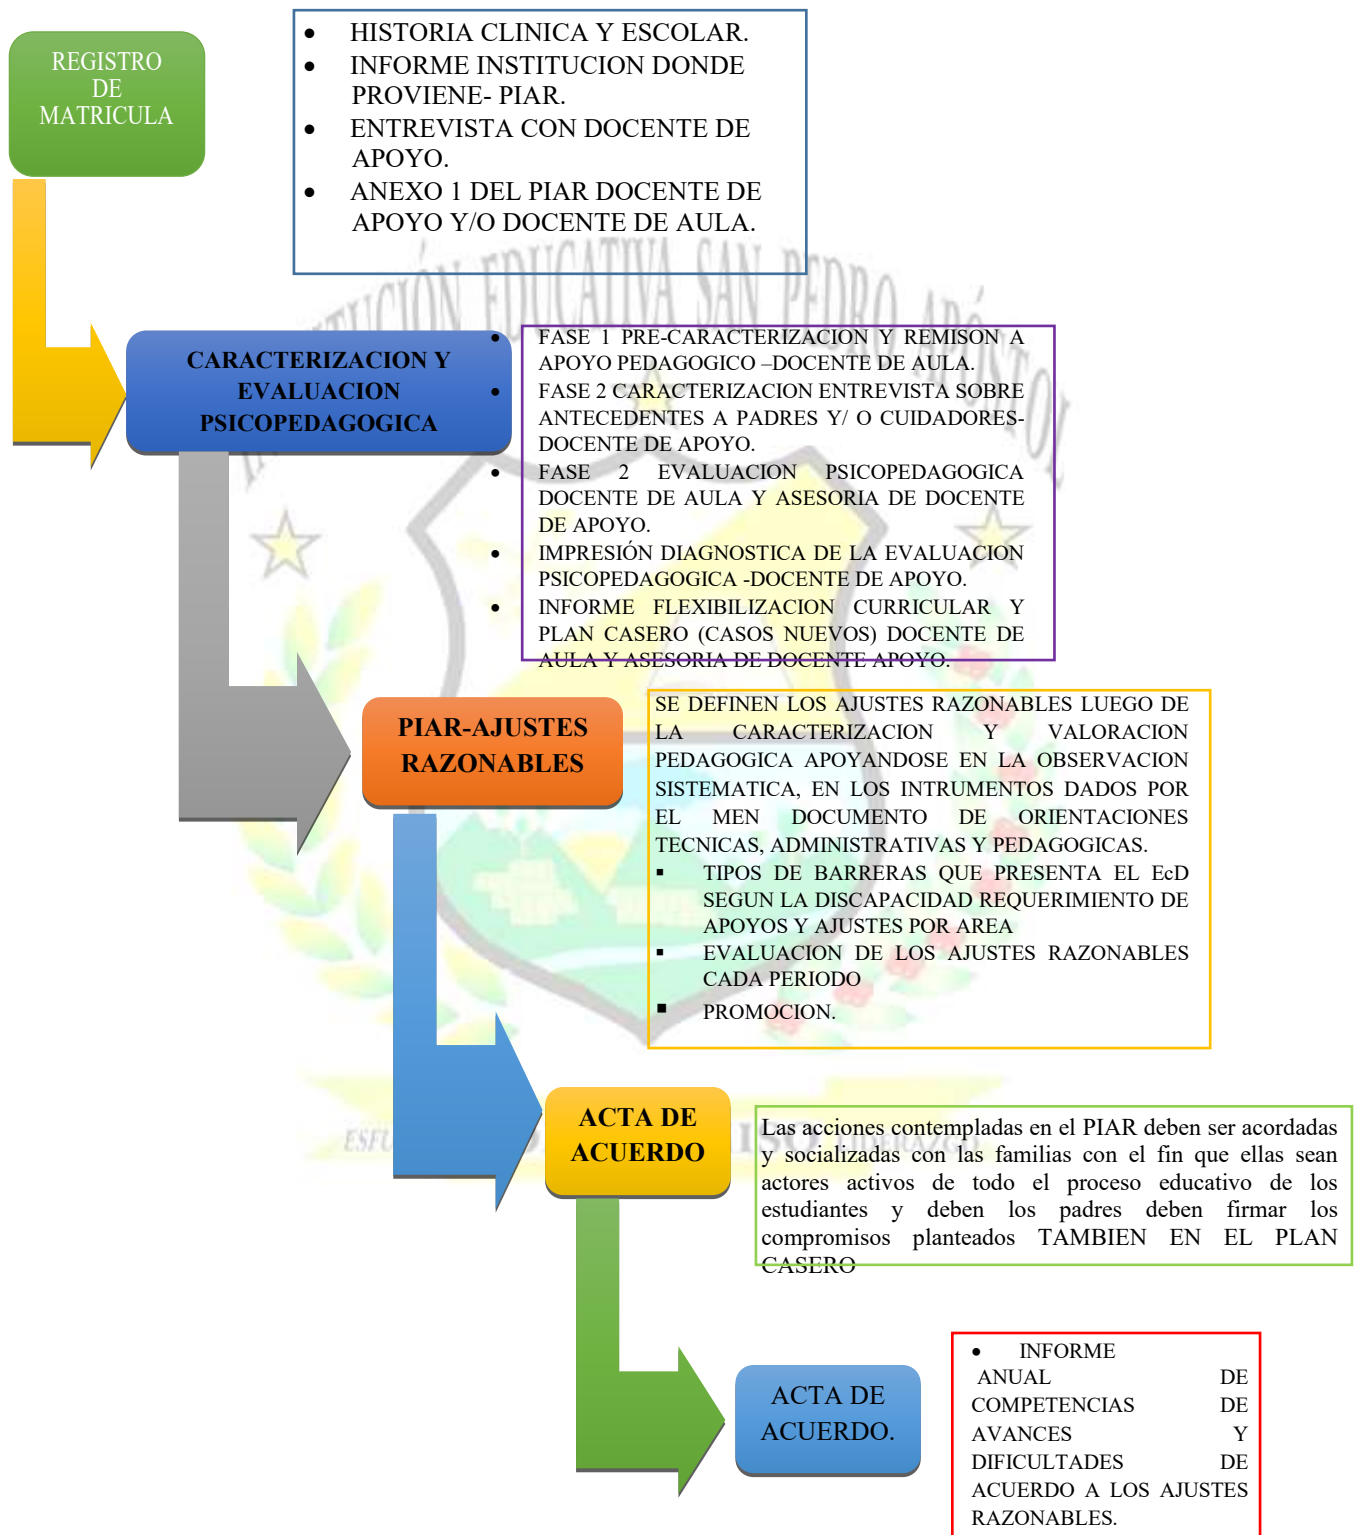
REGISTRO DE MATRICULA

- HISTORIA CLINICA Y ESCOLAR.
- INFORME INSTITUCION DONDE PROVIENE- PIAR.
- ENTREVISTA CON DOCENTE DE APOYO.
- ANEXO 1 DEL PIAR DOCENTE DE APOYO Y/O DOCENTE DE AULA.

CARACTERIZACION Y EVALUACION PSICOPEDAGOGICA

- FASE 1 PRE-CARACTERIZACION Y REMISON A APOYO PEDAGOGICO –DOCENTE DE AULA.
- FASE 2 CARACTERIZACION ENTREVISTA SOBRE ANTECEDENTES A PADRES Y/ O CUIDADORES- DOCENTE DE APOYO.
- FASE 2 EVALUACION PSICOPEDAGOGICA DOCENTE DE AULA Y ASESORIA DE DOCENTE DE APOYO.
- IMPRESIÓN DIAGNOSTICA DE LA EVALUACION PSICOPEDAGOGICA -DOCENTE DE APOYO.
- INFORME FLEXIBILIZACION CURRICULAR Y PLAN CASERO (CASOS NUEVOS) DOCENTE DE AULA Y ASESORIA DE DOCENTE APOYO.

PIAR-AJUSTES RAZONABLES

SE DEFINEN LOS AJUSTES RAZONABLES LUEGO DE LA CARACTERIZACION Y VALORACION PEDAGOGICA APOYANDOSE EN LA OBSERVACION SISTEMATICA, EN LOS INTRUMENTOS DADOS POR EL MEN DOCUMENTO DE ORIENTACIONES TECNICAS, ADMINISTRATIVAS Y PEDAGOGICAS.
- TIPOS DE BARRERAS QUE PRESENTA EL EcD SEGUN LA DISCAPACIDAD REQUERIMIENTO DE APOYOS Y AJUSTES POR AREA
- EVALUACION DE LOS AJUSTES RAZONABLES CADA PERIODO
- PROMOCION.

ACTA DE ACUERDO

Las acciones contempladas en el PIAR deben ser acordadas y socializadas con las familias con el fin que ellas sean actores activos de todo el proceso educativo de los estudiantes y deben los padres deben firmar los compromisos planteados TAMBIEN EN EL PLAN CASERO

ACTA DE ACUERDO.

- INFORME ANUAL DE COMPETENCIAS DE AVANCES Y DIFICULTADES DE ACUERDO A LOS AJUSTES RAZONABLES.